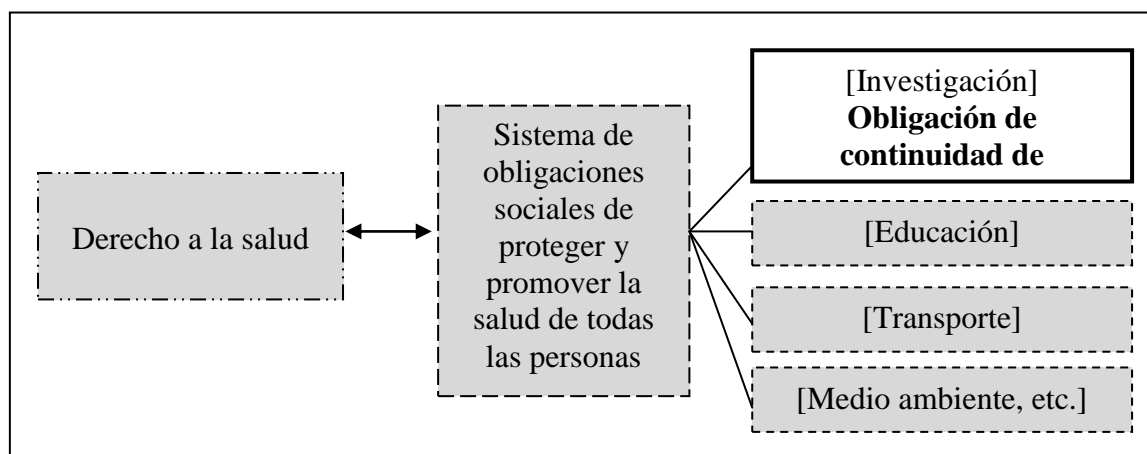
Derecho a la salud

Sistema de obligaciones sociales de proteger y promover la salud de todas las personas

[Investigación]
**Obligación de continuidad de**

[Educación]

[Transporte]

[Medio ambiente, etc.]